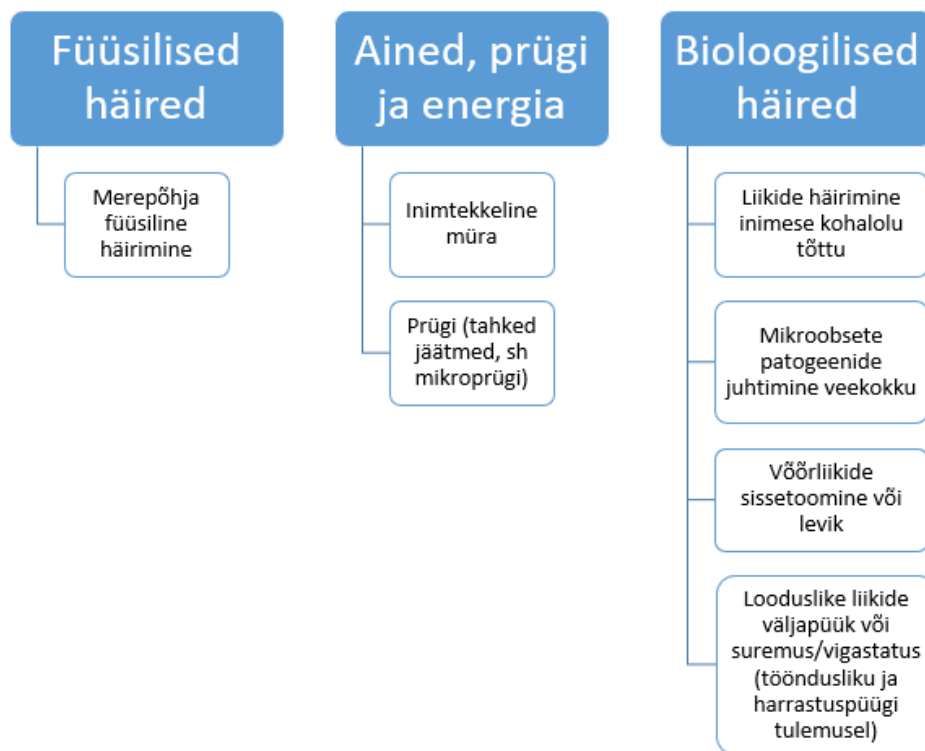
Füüsilised häired

Merepõhja füüsiline häirimine

Ained, prügi ja energia

Inimtekkeline müra

Prügi (tahked jäätmed, sh mikroprügi)

Bioloogilised häired

Liikide häirimine inimese kohalolu tõttu

Mikroobsete patogeenide juhtimine veekokku

Võõrliikide sissetoomine või levik

Looduslike liikide väljapüük või suremus/vigastatus (tööndusliku ja harrastuspüügi tulemusel)